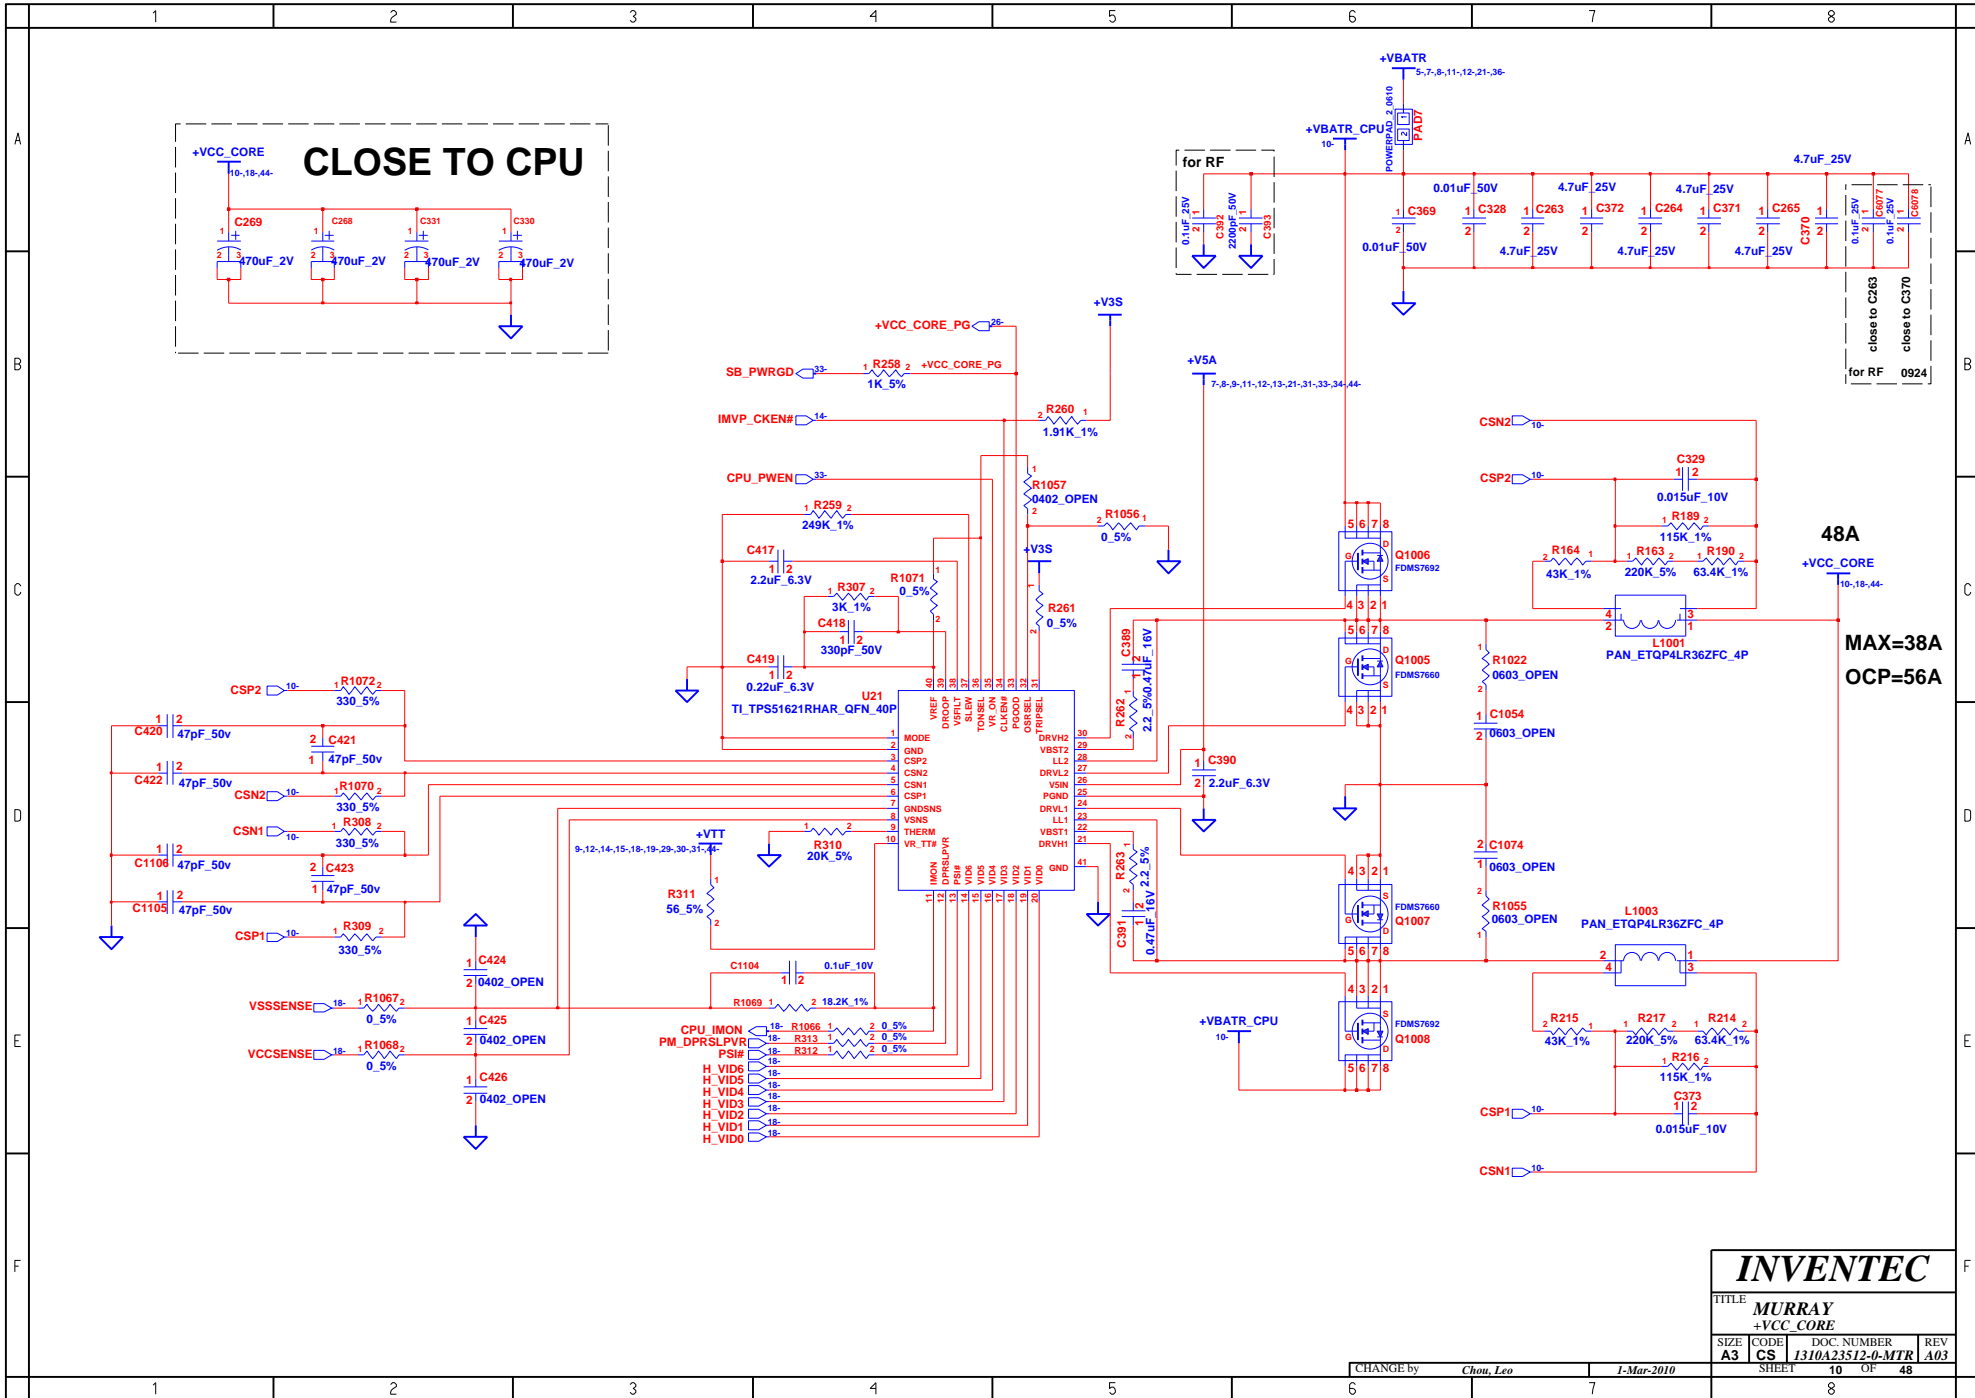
1 2 3 4 5 6 7 8

A B C D E F

CLOSE TO CPU

+VCC_CORE
10-,18-,44-
C269 C268 C331 C330
470uF_2V 470uF_2V 470uF_2V 470uF_2V

+VBATR
5-,7-,8-,11-,12-,21-,36-
POWERPAD_2_0610
PAD7
+VBATR_CPU
10-
for RF
0.1uF_25V C392 2200pF_50V C393
0.01uF_50V C369
0.01uF_50V
C328 C263 C372 C264 C371 C265 C370
4.7uF_25V 4.7uF_25V 4.7uF_25V 4.7uF_25V 4.7uF_25V 4.7uF_25V
0.1uF_25V C6077 0.1uF_25V C6078
close to C263 close to C370
for RF 0924

+V3S
+VCC_CORE_PG 26-
SB_PWRGD 33- R258 1K_5% +VCC_CORE_PG
IMVP_CKEN# 14- R260 1.91K_1%
CPU_PWEN 33-
R1057 0402_OPEN
R1056 0_5%
R259 249K_1%
C417 2.2uF_6.3V
R307 3K_1%
R1071 0_5%
C418 330pF_50V
C419 0.22uF_6.3V
+V3S
R261 0_5%
+V5A
7-,8-,9-,11-,12-,13-,21-,31-,33-,34-,44-

U21
TI_TPS51621RHAR_QFN_40P
VREF DROOP V5FILT SLEW TONSEL VR_ON CLKEN# PGOOD OCPSEL TRIPSEL
MODE GND CSP2 CSN2 CSN1 CSP1 GNDSNS VSNS THERM VR_TT#
DRVH2 VBST2 LL2 DRVL2 V5IN PGND DRVL1 LL1 VBST1 DRVH1 GND
IMON DPRSLPVR PSI# VID6 VID5 VID4 VID3 VID2 VID1 VID0

C389 0.47uF_16V R262 2.2_5%
C390 2.2uF_6.3V
R263 2.2_5% C391 0.47uF_16V

CSP2 10- R1072 330_5%
C420 47pF_50v
C421 47pF_50v
C422 47pF_50v
CSN2 10- R1070 330_5%
CSN1 10- R308 330_5%
C1106 47pF_50v
C423 47pF_50v
C1105 47pF_50v
CSP1 10- R309 330_5%
+VTT
9-,12-,14-,15-,18-,19-,29-,30-,31-,44-
R310 20K_5%
R311 56_5%
C424 0402_OPEN
C425 0402_OPEN
C426 0402_OPEN
VSSSENSE 18- R1067 0_5%
VCCSENSE 18- R1068 0_5%
C1104 0.1uF_10V
R1069 18.2K_1%
CPU_IMON 18- R1066 0_5%
PM_DPRSLPVR 18- R313 0_5%
PSI# 18- R312 0_5%
H_VID6 18-
H_VID5 18-
H_VID4 18-
H_VID3 18-
H_VID2 18-
H_VID1 18-
H_VID0 18-

CSN2 10-
CSP2 10-
C329 0.015uF_10V
R189 115K_1%
R164 43K_1%
R163 220K_5%
R190 63.4K_1%
Q1006 FDMS7692
Q1005 FDMS7660
L1001 PAN_ETQP4LR36ZFC_4P
R1022 0603_OPEN
C1054 0603_OPEN
C1074 0603_OPEN
R1055 0603_OPEN
Q1007 FDMS7660
L1003 PAN_ETQP4LR36ZFC_4P
Q1008 FDMS7692
+VBATR_CPU 10-
R215 43K_1%
R217 220K_5%
R214 63.4K_1%
R216 115K_1%
C373 0.015uF_10V
CSP1 10-
CSN1 10-

48A
+VCC_CORE
10-,18-,44-
MAX=38A
OCP=56A

INVENTEC
TITLE MURRAY
+VCC_CORE
SIZE A3 CODE CS DOC. NUMBER 1310A23512-0-MTR REV A03
CHANGE by Chou, Leo 1-Mar-2010 SHEET 10 OF 48